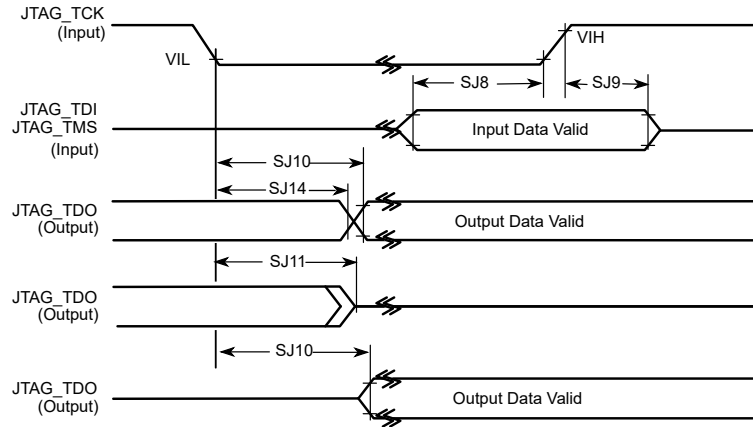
JTAG_TCK
(Input)

VIL

VIH

SJ8

SJ9

JTAG_TDI
JTAG_TMS
(Input)

Input Data Valid

SJ10

SJ14

JTAG_TDO
(Output)

Output Data Valid

SJ11

JTAG_TDO
(Output)

SJ10

JTAG_TDO
(Output)

Output Data Valid